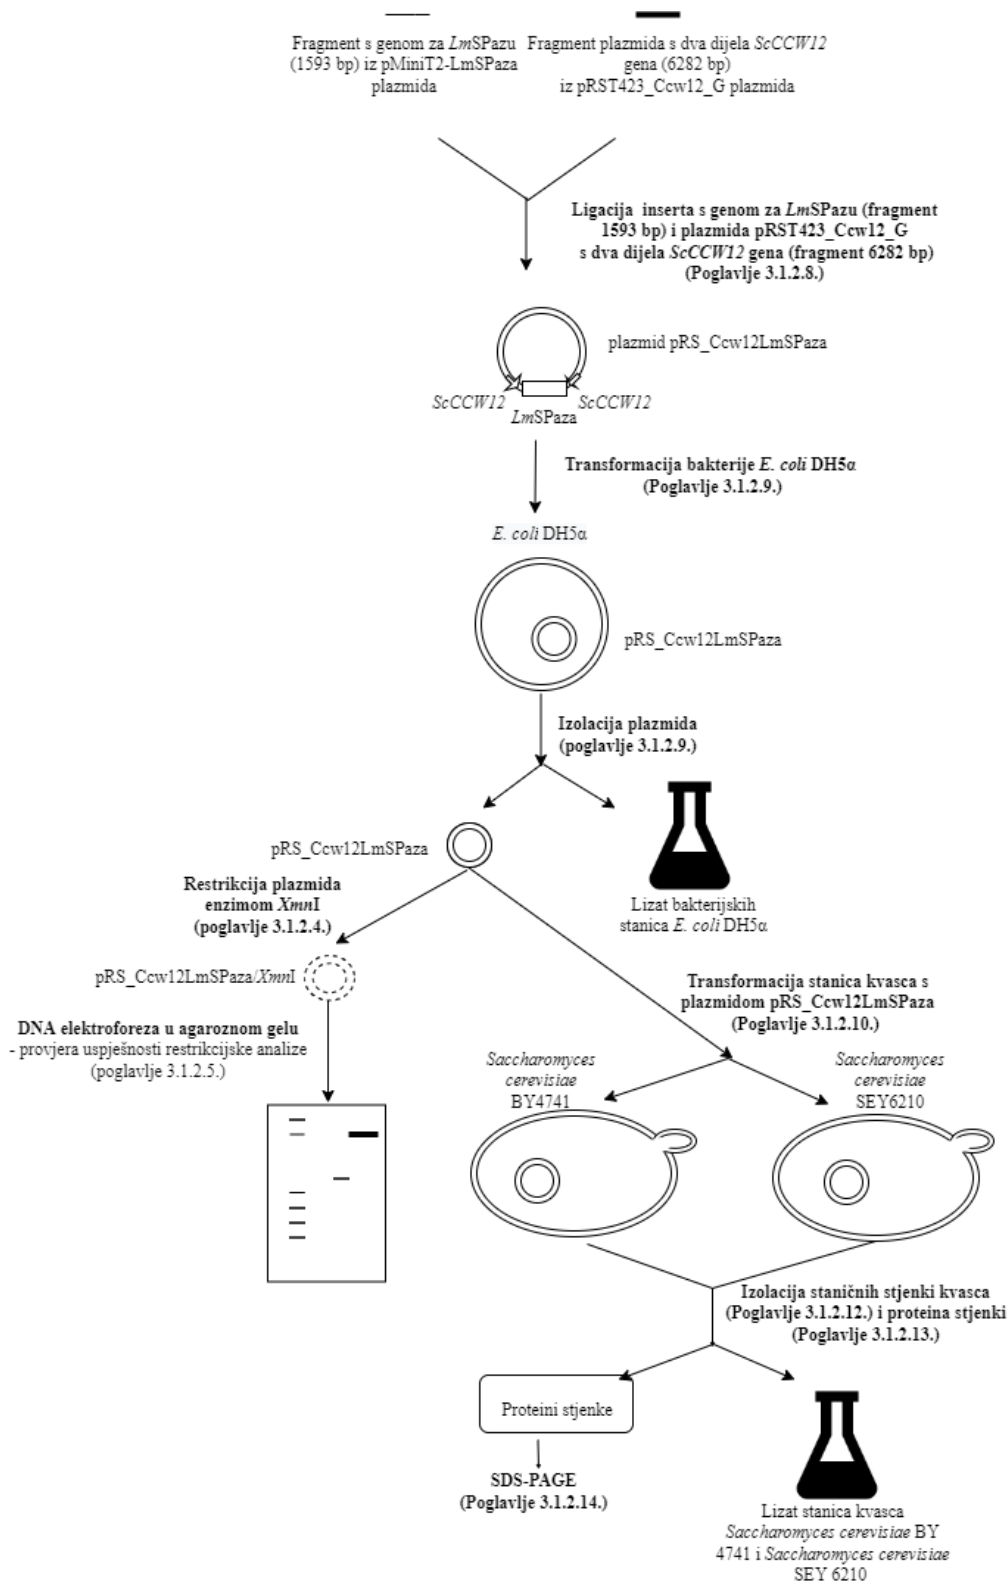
Fragment s genom za *Lm*SPazu (1593 bp) iz pMiniT2-LmSPaza plazmida

Fragment plazmida s dva dijela *ScCCW12* gena (6282 bp) iz pRST423_Ccw12_G plazmida

**Ligacija inserta s genom za *Lm*SPazu (fragment 1593 bp) i plazmida pRST423_Ccw12_G s dva dijela *ScCCW12* gena (fragment 6282 bp) (Poglavlje 3.1.2.8.)**

plazmid pRS_Ccw12LmSPaza

*ScCCW12* *Lm*SPaza *ScCCW12*

**Transformacija bakterije *E. coli* DH5α (Poglavlje 3.1.2.9.)**

*E. coli* DH5α

pRS_Ccw12LmSPaza

**Izolacija plazmida (poglavlje 3.1.2.9.)**

pRS_Ccw12LmSPaza

Lizat bakterijskih stanica *E. coli* DH5α

**Restrikcija plazmida enzimom *Xmn*I (poglavlje 3.1.2.4.)**

pRS_Ccw12LmSPaza/*Xmn*I

**DNA elektroforeza u agaroznom gelu**
- provjera uspješnosti restrikcijske analize (poglavlje 3.1.2.5.)

**Transformacija stanica kvasca s plazmidom pRS_Ccw12LmSPaza (Poglavlje 3.1.2.10.)**

*Saccharomyces cerevisiae* BY4741

*Saccharomyces cerevisiae* SEY6210

**Izolacija staničnih stjenki kvasca (Poglavlje 3.1.2.12.) i proteina stjenki (Poglavlje 3.1.2.13.)**

Proteini stjenke

**SDS-PAGE (Poglavlje 3.1.2.14.)**

Lizat stanica kvasca *Saccharomyces cerevisiae* BY 4741 i *Saccharomyces cerevisiae* SEY 6210